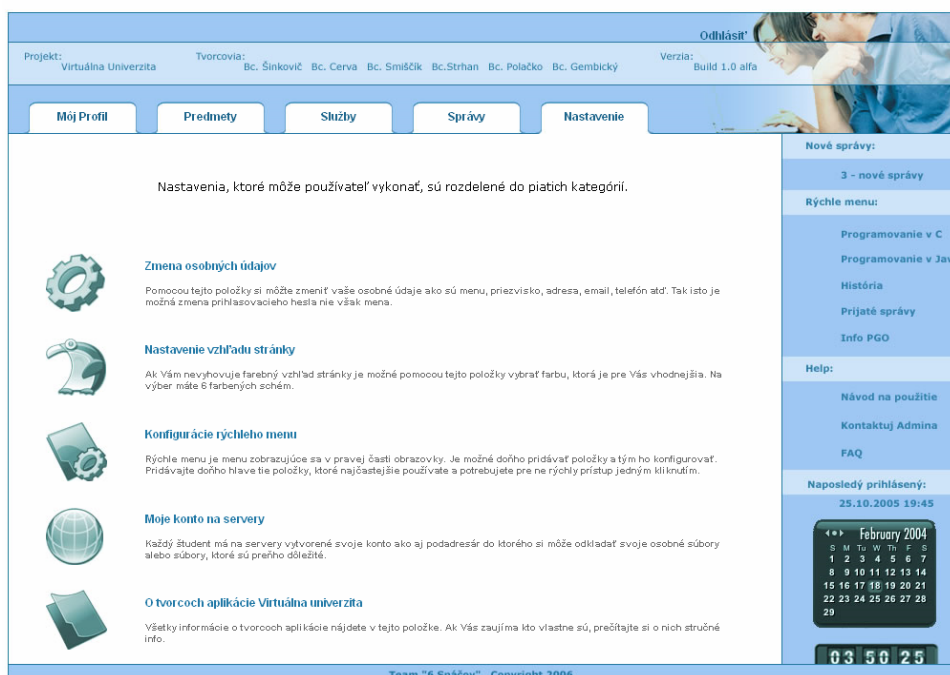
Odhlásiť

Projekt:
Virtuálna Univerzita

Tvorcovia:
Bc. Šinkovič Bc. Cerva Bc. Smiščík Bc.Strhan Bc. Polačko Bc. Gembický

Verzia:
Build 1.0 alfa

Môj Profil | Predmety | Služby | Správy | Nastavenie

Nastavenia, ktoré môže používateľ vykonať, sú rozdelené do piatich kategórií.

Zmena osobných údajov

Pomocou tejto položky si môžte zmeniť vaše osobné údaje ako sú menu, priezvisko, adresa, email, telefón atď. Tak isto je možná zmena prihlasovacieho hesla nie však mena.

Nastavenie vzhľadu stránky

Ak Vám nevyhovuje farebný vzhľad stránky je možné pomocou tejto položky vybrať farbu, ktorá je pre Vás vhodnejšia. Na výber máte 6 farbených schém.

Konfigurácie rýchleho menu

Rýchle menu je menu zobrazujúce sa v pravej časti obrazovky. Je možné doňho pridávať položky a tým ho konfigurovať. Pridávajte doňho hlave tie položky, ktoré najčastejšie používate a potrebujete pre ne rýchly prístup jedným kliknutím.

Moje konto na servery

Každý študent má na servery vytvorené svoje konto ako aj podadresár do ktorého si môže odkladať svoje osobné súbory alebo súbory, ktoré sú preňho dôležité.

O tvorcoch aplikácie Virtuálna univerzita

Všetky informácie o tvorcoch aplikácie nájdete v tejto položke. Ak Vás zaujíma kto vlastne sú, prečítajte si o nich stručné info.

Nové správy:
3 - nové správy
Rýchle menu:
Programovanie v C
Programovanie v Jav
História
Prijaté správy
Info PGO
Help:
Návod na použitie
Kontaktuj Admina
FAQ
Naposledý prihlásený:
25.10.2005 19:45

February 2004
S M Tu W Th F S
1 2 3 4 5 6 7
8 9 10 11 12 13 14
15 16 17 18 19 20 21
22 23 24 25 26 27 28
29

03 50 25

Team "6 Sp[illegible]" Copyright 2006